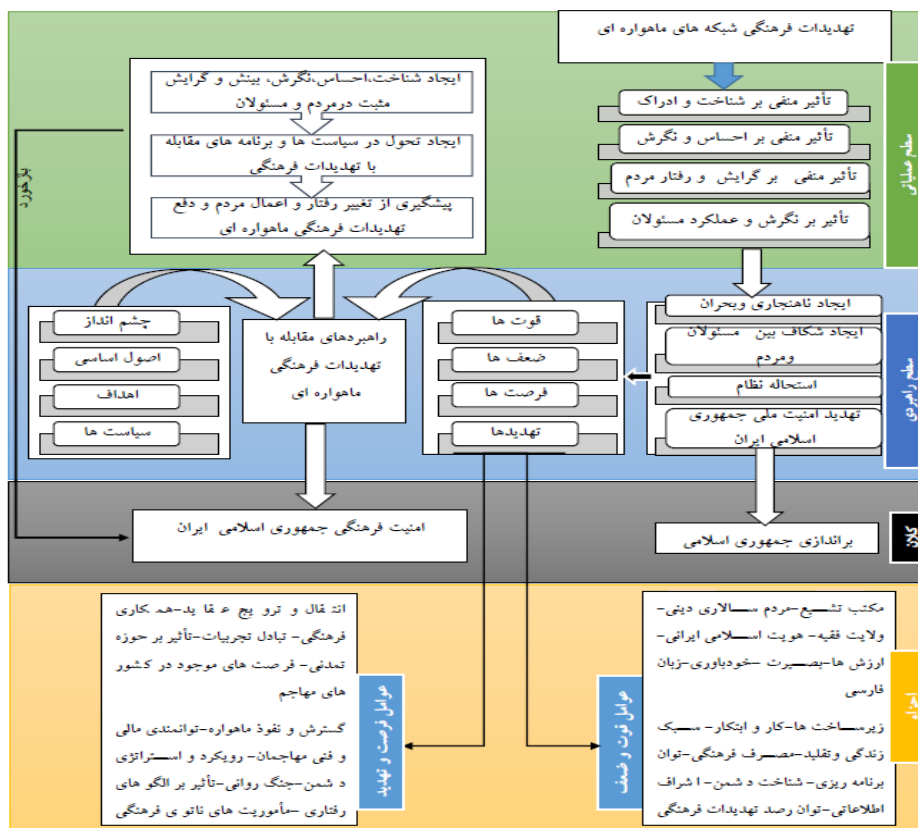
تهدیدات فرهنگی شبکه های ماهواره ای

سطح عملیاتی

تأثیر منفی بر شناخت و ادراک

تأثیر منفی بر احساس و نگرش

تأثیر منفی بر گرایش و رفتار مردم

تأثیر بر نگرش و عملکرد مسئولان

ایجاد شناخت،احساس،نگرش، بینش و گرایش مثبت درمردم و مسئولان

ایجاد تحول در سیاست ها و برنامه های مقابله با تهدیدات فرهنگی

پیشگیری از تغییر رفتار و اعمال مردم و دفع تهدیدات فرهنگی ماهواره ای

بازخورد

سطح راهبردی

ایجاد ناهنجاری وبحران

ایجاد شکاف بین مسئولان ومردم

استحاله نظام

تهدید امنیت ملی جمهوری اسلامی ایران

قوت ها

ضعف ها

فرصت ها

تهدیدها

راهبردهای مقابله با تهدیدات فرهنگی ماهواره ای

چشم انداز

اصول اساسی

اهداف

سیاست ها

کلان

امنیت فرهنگی جمهوری اسلامی ایران

براندازی جمهوری اسلامی

اجرایی

انتقال و ترویج عقاید-همکاری فرهنگی- تبادل تجربیات-تأثیر بر حوزه تمدنی- فرصت های موجود در کشور های مهاجم

گسترش و نفوذ ماهواره-توانمندی مالی و فنی مهاجمان- رویکرد و استراتژی دشمن-جنگ روانی-تأثیر بر الگو های رفتاری -مأموریت های ناتوی فرهنگی

عوامل فرصت و تهدید

عوامل قوت و ضعف

مکتب تشیع-مردم سالاری دینی- ولایت فقیه- هویت اسلامی ایرانی- ارزش ها-بصیرت -خودباوری-زبان فارسی

زیرساخت ها-کار و ابتکار- سبک زندگی وتقلید-مصرف فرهنگی-توان برنامه ریزی- شناخت دشمن-اشراف اطلاعاتی-توان رصد تهدیدات فرهنگی